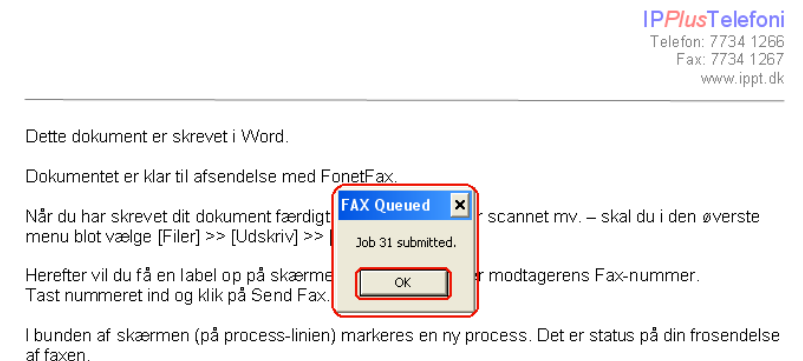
IPPlusTelefoni
Telefon: 7734 1266
Fax: 7734 1267
www.ippt.dk

Dette dokument er skrevet i Word.

Dokumentet er klar til afsendelse med FonetFax.

Når du har skrevet dit dokument færdigt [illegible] scannet mv. – skal du i den øverste menu blot vælge [Filer] >> [Udskriv] >> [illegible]

Herefter vil du få en label op på skærme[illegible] modtagerens Fax-nummer. Tast nummeret ind og klik på Send Fax.

I bunden af skærmen (på process-linien) markeres en ny process. Det er status på din frosendelse af faxen.

FAX Queued
Job 31 submitted.
OK